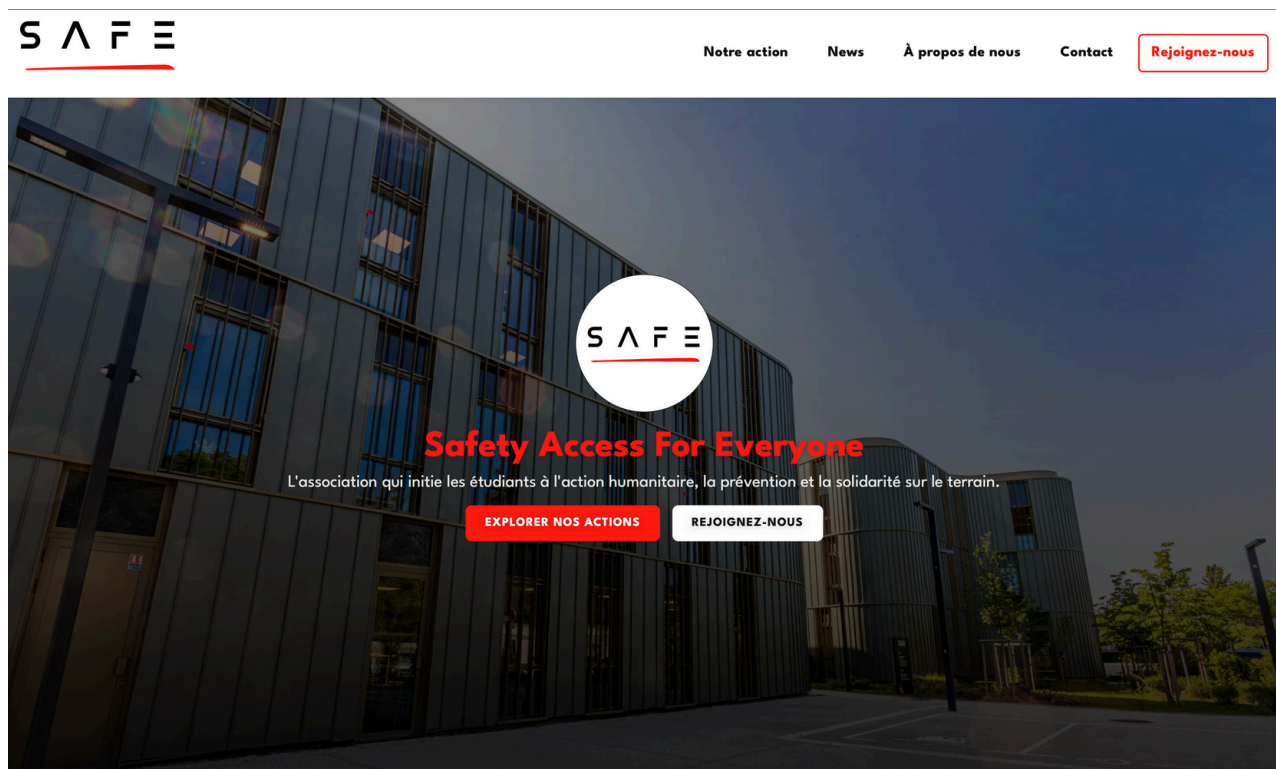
S Λ F Ξ

Notre action News À propos de nous Contact Rejoignez-nous

S Λ F Ξ

Safety Access For Everyone

L'association qui initie les étudiants à l'action humanitaire, la prévention et la solidarité sur le terrain.

EXPLORER NOS ACTIONS REJOIGNEZ-NOUS